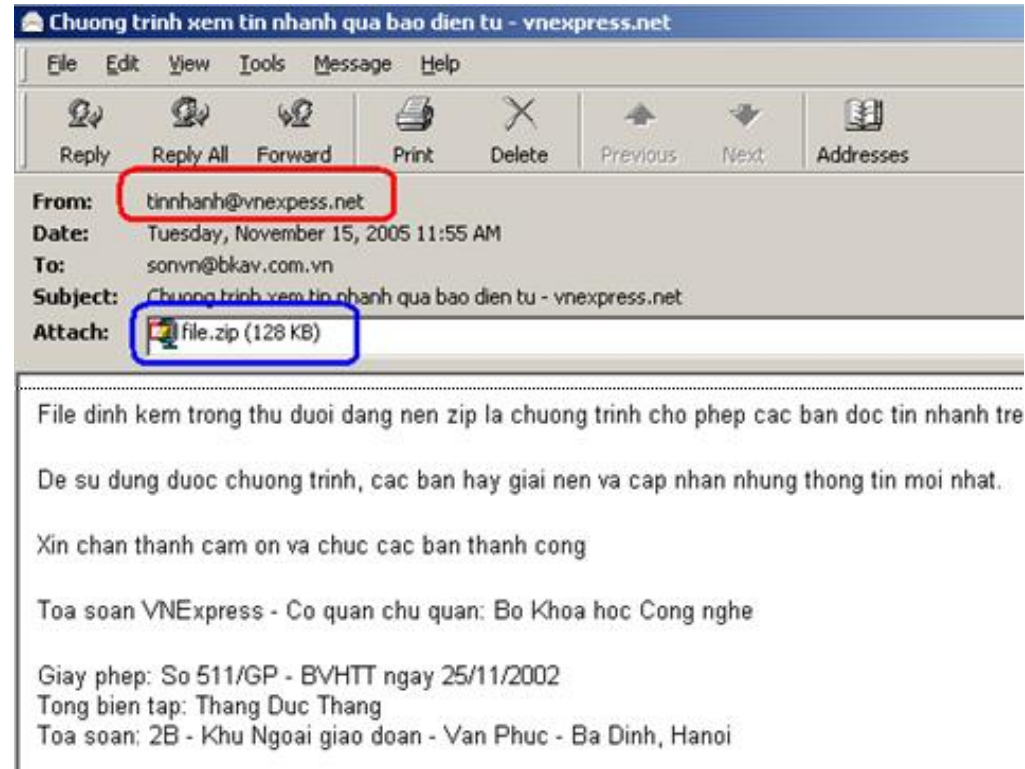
Chuong trinh xem tin nhanh qua bao dien tu - vnexpress.net

File Edit View Tools Message Help

Reply Reply All Forward Print Delete Previous Next Addresses

From: tinnhanh@vnexpress.net
Date: Tuesday, November 15, 2005 11:55 AM
To: sonvn@bkav.com.vn
Subject: Chuong trinh xem tin nhanh qua bao dien tu - vnexpress.net
Attach: file.zip (128 KB)

File dinh kem trong thu duoi dang nen zip la chuong trinh cho phep cac ban doc tin nhanh tre

De su dung duoc chuong trinh, cac ban hay giai nen va cap nhan nhung thong tin moi nhat.

Xin chan thanh cam on va chuc cac ban thanh cong

Toa soan VNExpress - Co quan chu quan: Bo Khoa hoc Cong nghe

Giay phep: So 511/GP - BVHTT ngay 25/11/2002
Tong bien tap: Thang Duc Thang
Toa soan: 2B - Khu Ngoai giao doan - Van Phuc - Ba Dinh, Hanoi